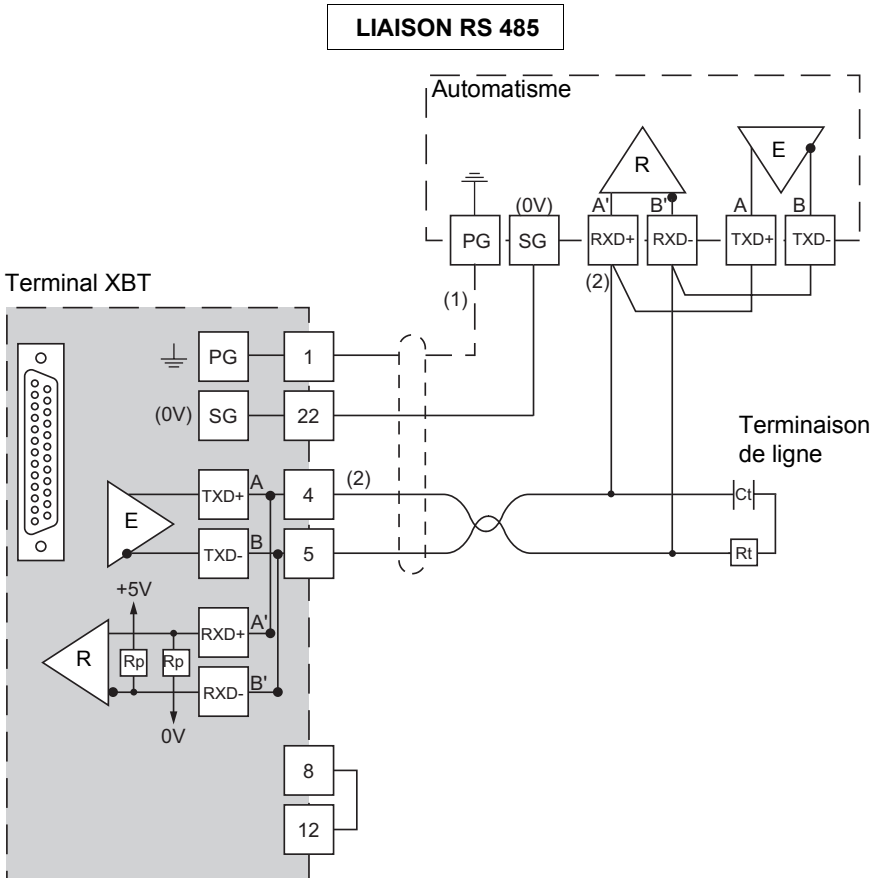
LIAISON RS 485

Automatisme

R

E

(0V)

A'

B'

A

B

PG

SG

RXD+

RXD-

TXD+

TXD-

(2)

Terminal XBT

(1)

PG

1

(0V)

SG

22

Terminaison de ligne

E

TXD+

A

4

(2)

Ct

TXD-

B

5

Rt

+5V

RXD+

A'

R

Rp

Rp

RXD-

B'

0V

8

12